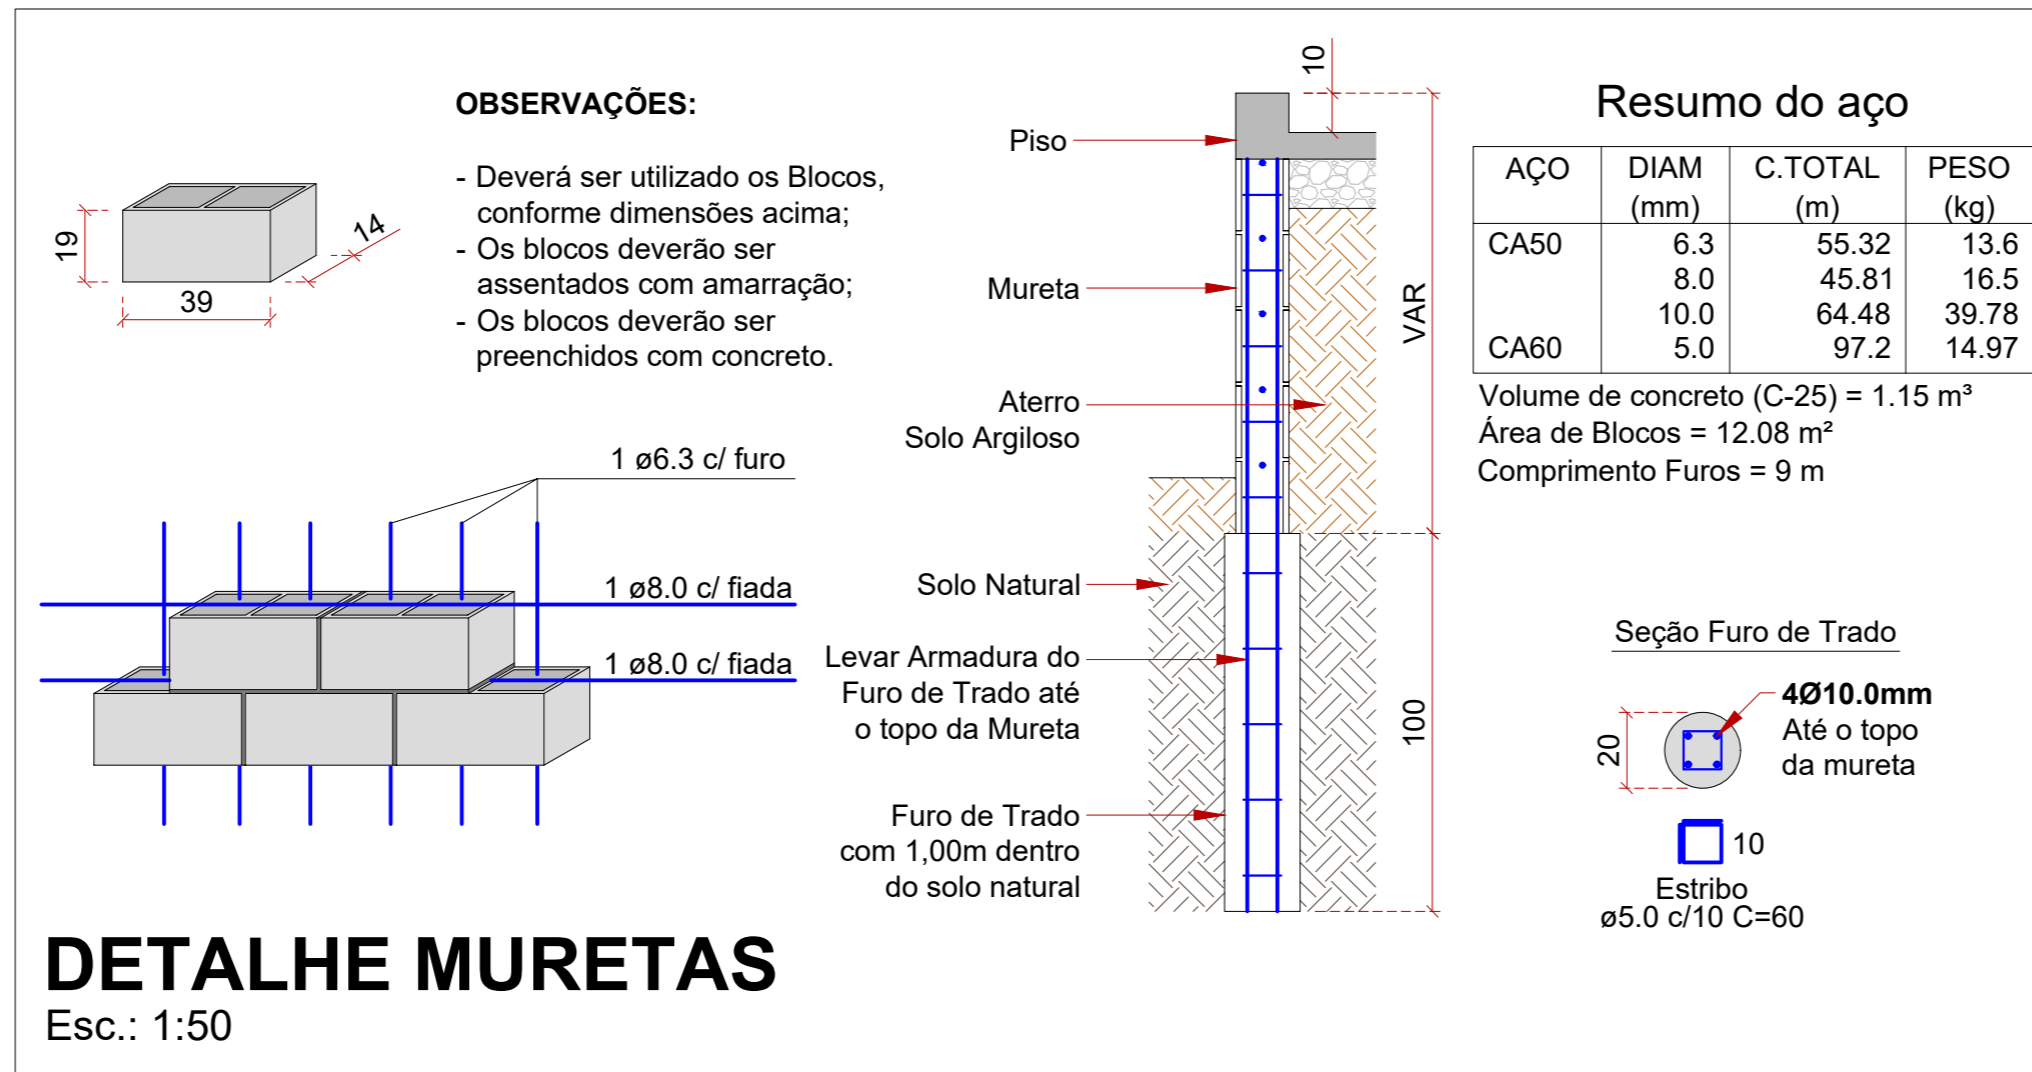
19
14
39

OBSERVAÇÕES:

- Deverá ser utilizado os Blocos, conforme dimensões acima;
- Os blocos deverão ser assentados com amarração;
- Os blocos deverão ser preenchidos com concreto.

1 ø6.3 c/ furo
1 ø8.0 c/ fiada
1 ø8.0 c/ fiada

10
Piso
Mureta
Aterro
Solo Argiloso
VAR
Solo Natural
Levar Armadura do Furo de Trado até o topo da Mureta
100
Furo de Trado com 1,00m dentro do solo natural

Resumo do aço

| AÇO | DIAM (mm) | C.TOTAL (m) | PESO (kg) |
|---|---|---|---|
| CA50 | 6.3 | 55.32 | 13.6 |
| | 8.0 | 45.81 | 16.5 |
| | 10.0 | 64.48 | 39.78 |
| CA60 | 5.0 | 97.2 | 14.97 |

Volume de concreto (C-25) = 1.15 m³
Área de Blocos = 12.08 m²
Comprimento Furos = 9 m

Seção Furo de Trado
20
4Ø10.0mm
Até o topo da mureta
10
Estribo
ø5.0 c/10 C=60

DETALHE MURETAS
Esc.: 1:50